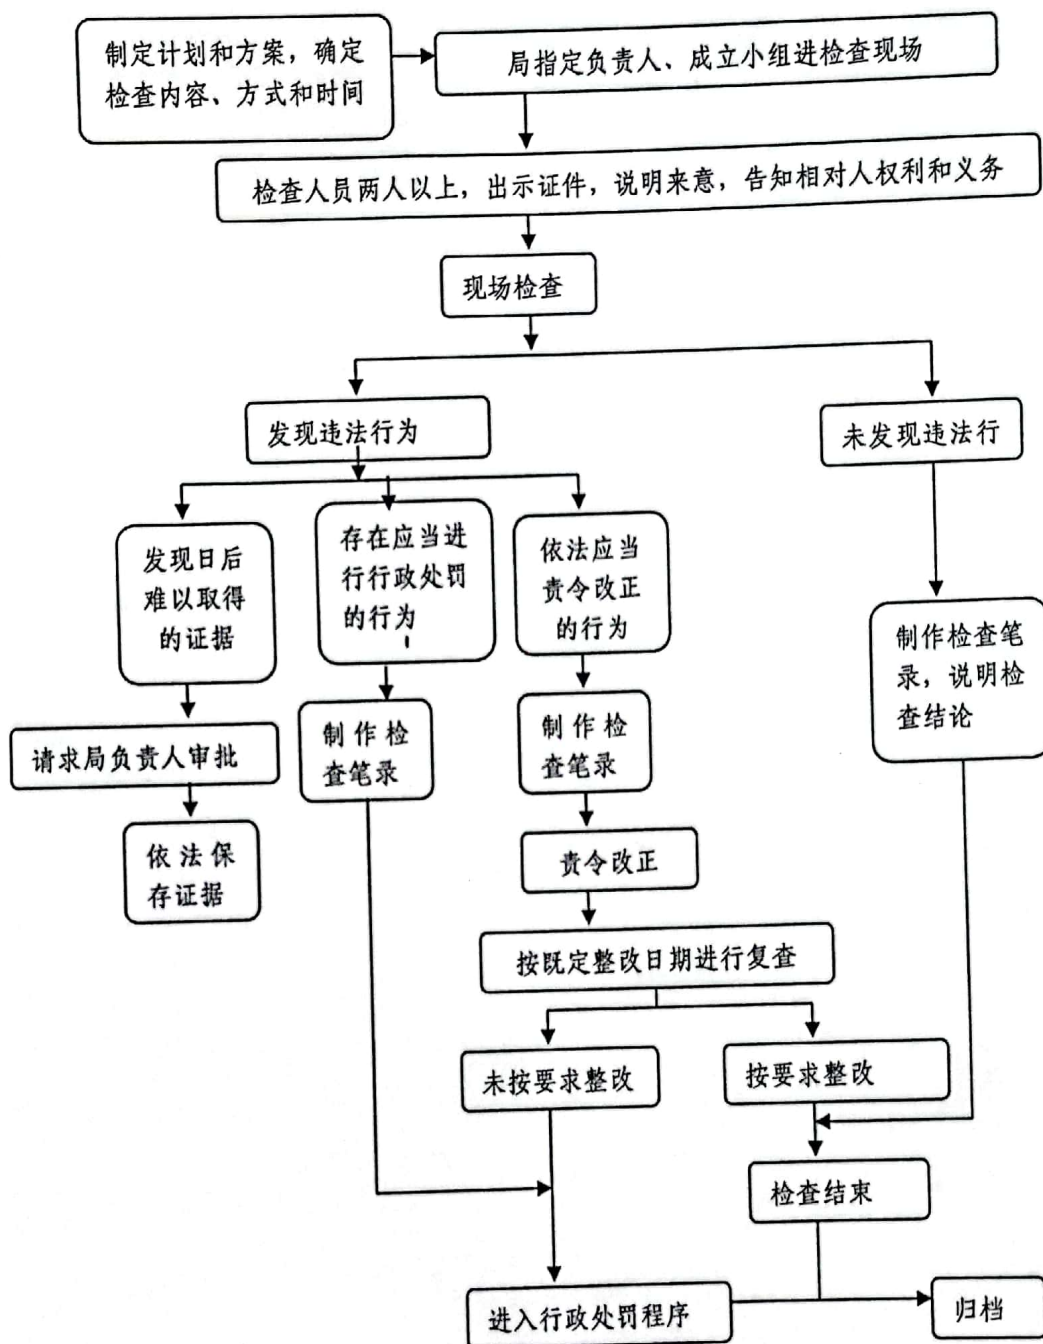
制定计划和方案，确定检查内容、方式和时间

局指定负责人、成立小组进检查现场

检查人员两人以上，出示证件，说明来意，告知相对人权利和义务

现场检查

发现违法行为

未发现违法行

发现日后难以取得的证据

存在应当进行行政处罚的行为

依法应当责令改正的行为

制作检查笔录，说明检查结论

请求局负责人审批

制作检查笔录

制作检查笔录

依法保存证据

责令改正

按既定整改日期进行复查

未按要求整改

按要求整改

检查结束

进入行政处罚程序

归档